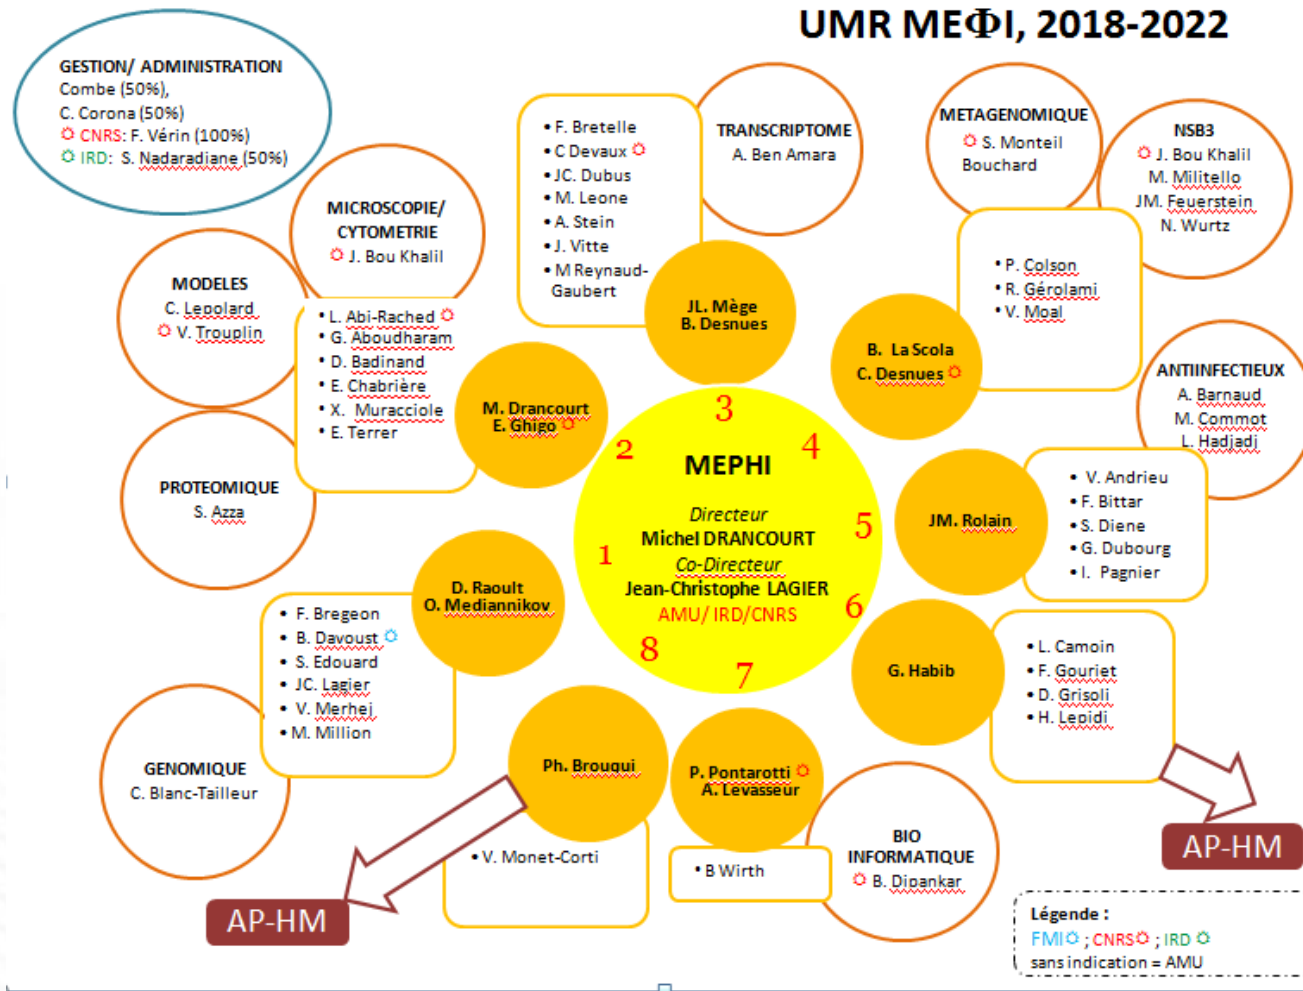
UMR MEΦI, 2018-2022

GESTION/ ADMINISTRATION
Combe (50%),
C. Corona (50%)
CNRS: F. Vérin (100%)
IRD: S. Nadaradiane (50%)

MICROSCOPIE/ CYTOMETRIE
J. Bou Khalil

MODELES
C. Lepolard
V. Trouplin

PROTEOMIQUE
S. Azza

• F. Bretelle
• C Devaux
• JC. Dubus
• M. Leone
• A. Stein
• J. Vitte
• M Reynaud-Gaubert

TRANSCRIPTOME
A. Ben Amara

METAGENOMIQUE
S. Monteil Bouchard

NSB3
J. Bou Khalil
M. Militello
JM. Feuerstein
N. Wurtz

• P. Colson
• R. Gérolami
• V. Moal

ANTIINFECTIEUX
A. Barnaud
M. Commot
L. Hadjadj

JL. Mège
B. Desnues

B. La Scola
C. Desnues

• L. Abi-Rached
• G. Aboudharam
• D. Badinand
• E. Chabrière
• X. Muracciole
• E. Terrer

M. Drancourt
E. Ghigo

3
2
4
MEPHI
Directeur
Michel DRANCOURT
Co-Directeur
Jean-Christophe LAGIER
AMU/ IRD/CNRS
1
5
6
8
7

JM. Rolain

• V. Andrieu
• F. Bittar
• S. Diene
• G. Dubourg
• I. Pagnier

D. Raoult
O. Mediannikov

• F. Bregeon
• B. Davoust
• S. Edouard
• JC. Lagier
• V. Merhej
• M. Million

G. Habib

• L. Camoin
• F. Gouriet
• D. Grisoli
• H. Lepidi

GENOMIQUE
C. Blanc-Tailleur

Ph. Brouqui

• V. Monet-Corti

P. Pontarotti
A. Levasseur

• B Wirth

BIO INFORMATIQUE
B. Dipankar

AP-HM

AP-HM

Légende :
FMI ; CNRS ; IRD
sans indication = AMU